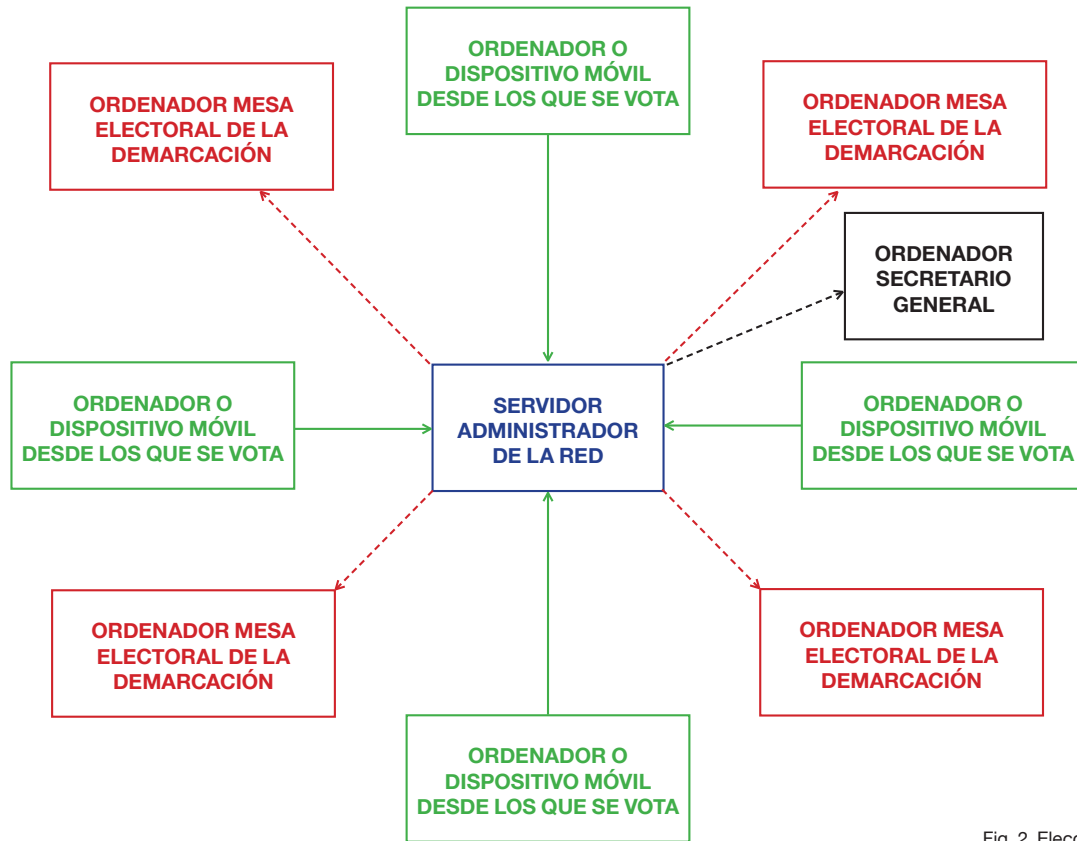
ORDENADOR O DISPOSITIVO MÓVIL DESDE LOS QUE SE VOTA

ORDENADOR MESA ELECTORAL DE LA DEMARCACIÓN

ORDENADOR MESA ELECTORAL DE LA DEMARCACIÓN

ORDENADOR SECRETARIO GENERAL

ORDENADOR O DISPOSITIVO MÓVIL DESDE LOS QUE SE VOTA

SERVIDOR ADMINISTRADOR DE LA RED

ORDENADOR O DISPOSITIVO MÓVIL DESDE LOS QUE SE VOTA

ORDENADOR MESA ELECTORAL DE LA DEMARCACIÓN

ORDENADOR MESA ELECTORAL DE LA DEMARCACIÓN

ORDENADOR O DISPOSITIVO MÓVIL DESDE LOS QUE SE VOTA

Fig. 2. Elec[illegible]